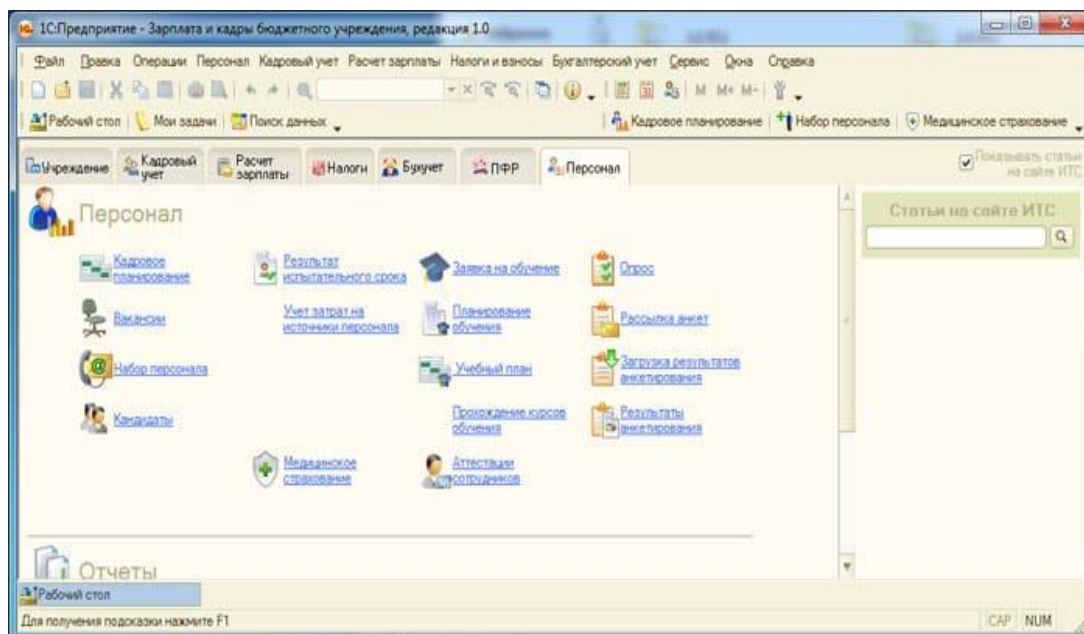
1С:Предприятие - Зарплата и кадры бюджетного учреждения, редакция 1.0

Файл Правка Операции Персонал Кадровый учет Расчет зарплаты Налоги и взносы Бухгалтерский учет Сервис Окна Справка

M M+ M-

Рабочий стол | Мои задачи | Поиск данных

Кадровое планирование | Набор персонала | Медицинское страхование

Учреждение | Кадровый учет | Расчет зарплаты | Налоги | Бухучет | ПФР | Персонал

Показывать статьи на сайте ИТС

Персонал

Кадровое планирование

Вакансии

Набор персонала

Кандидаты

Результат испытательного срока

Учет затрат на источники персонала

Медицинское страхование

Заявка на обучение

Планирование обучения

Учебный план

Прохождение курсов обучения

Аттестации сотрудников

Опрос

Рассылка анкет

Загрузка результатов анкетирования

Результаты анкетирования

Отчеты

Статьи на сайте ИТС

Рабочий стол

Для получения подсказки нажмите F1

CAP NUM